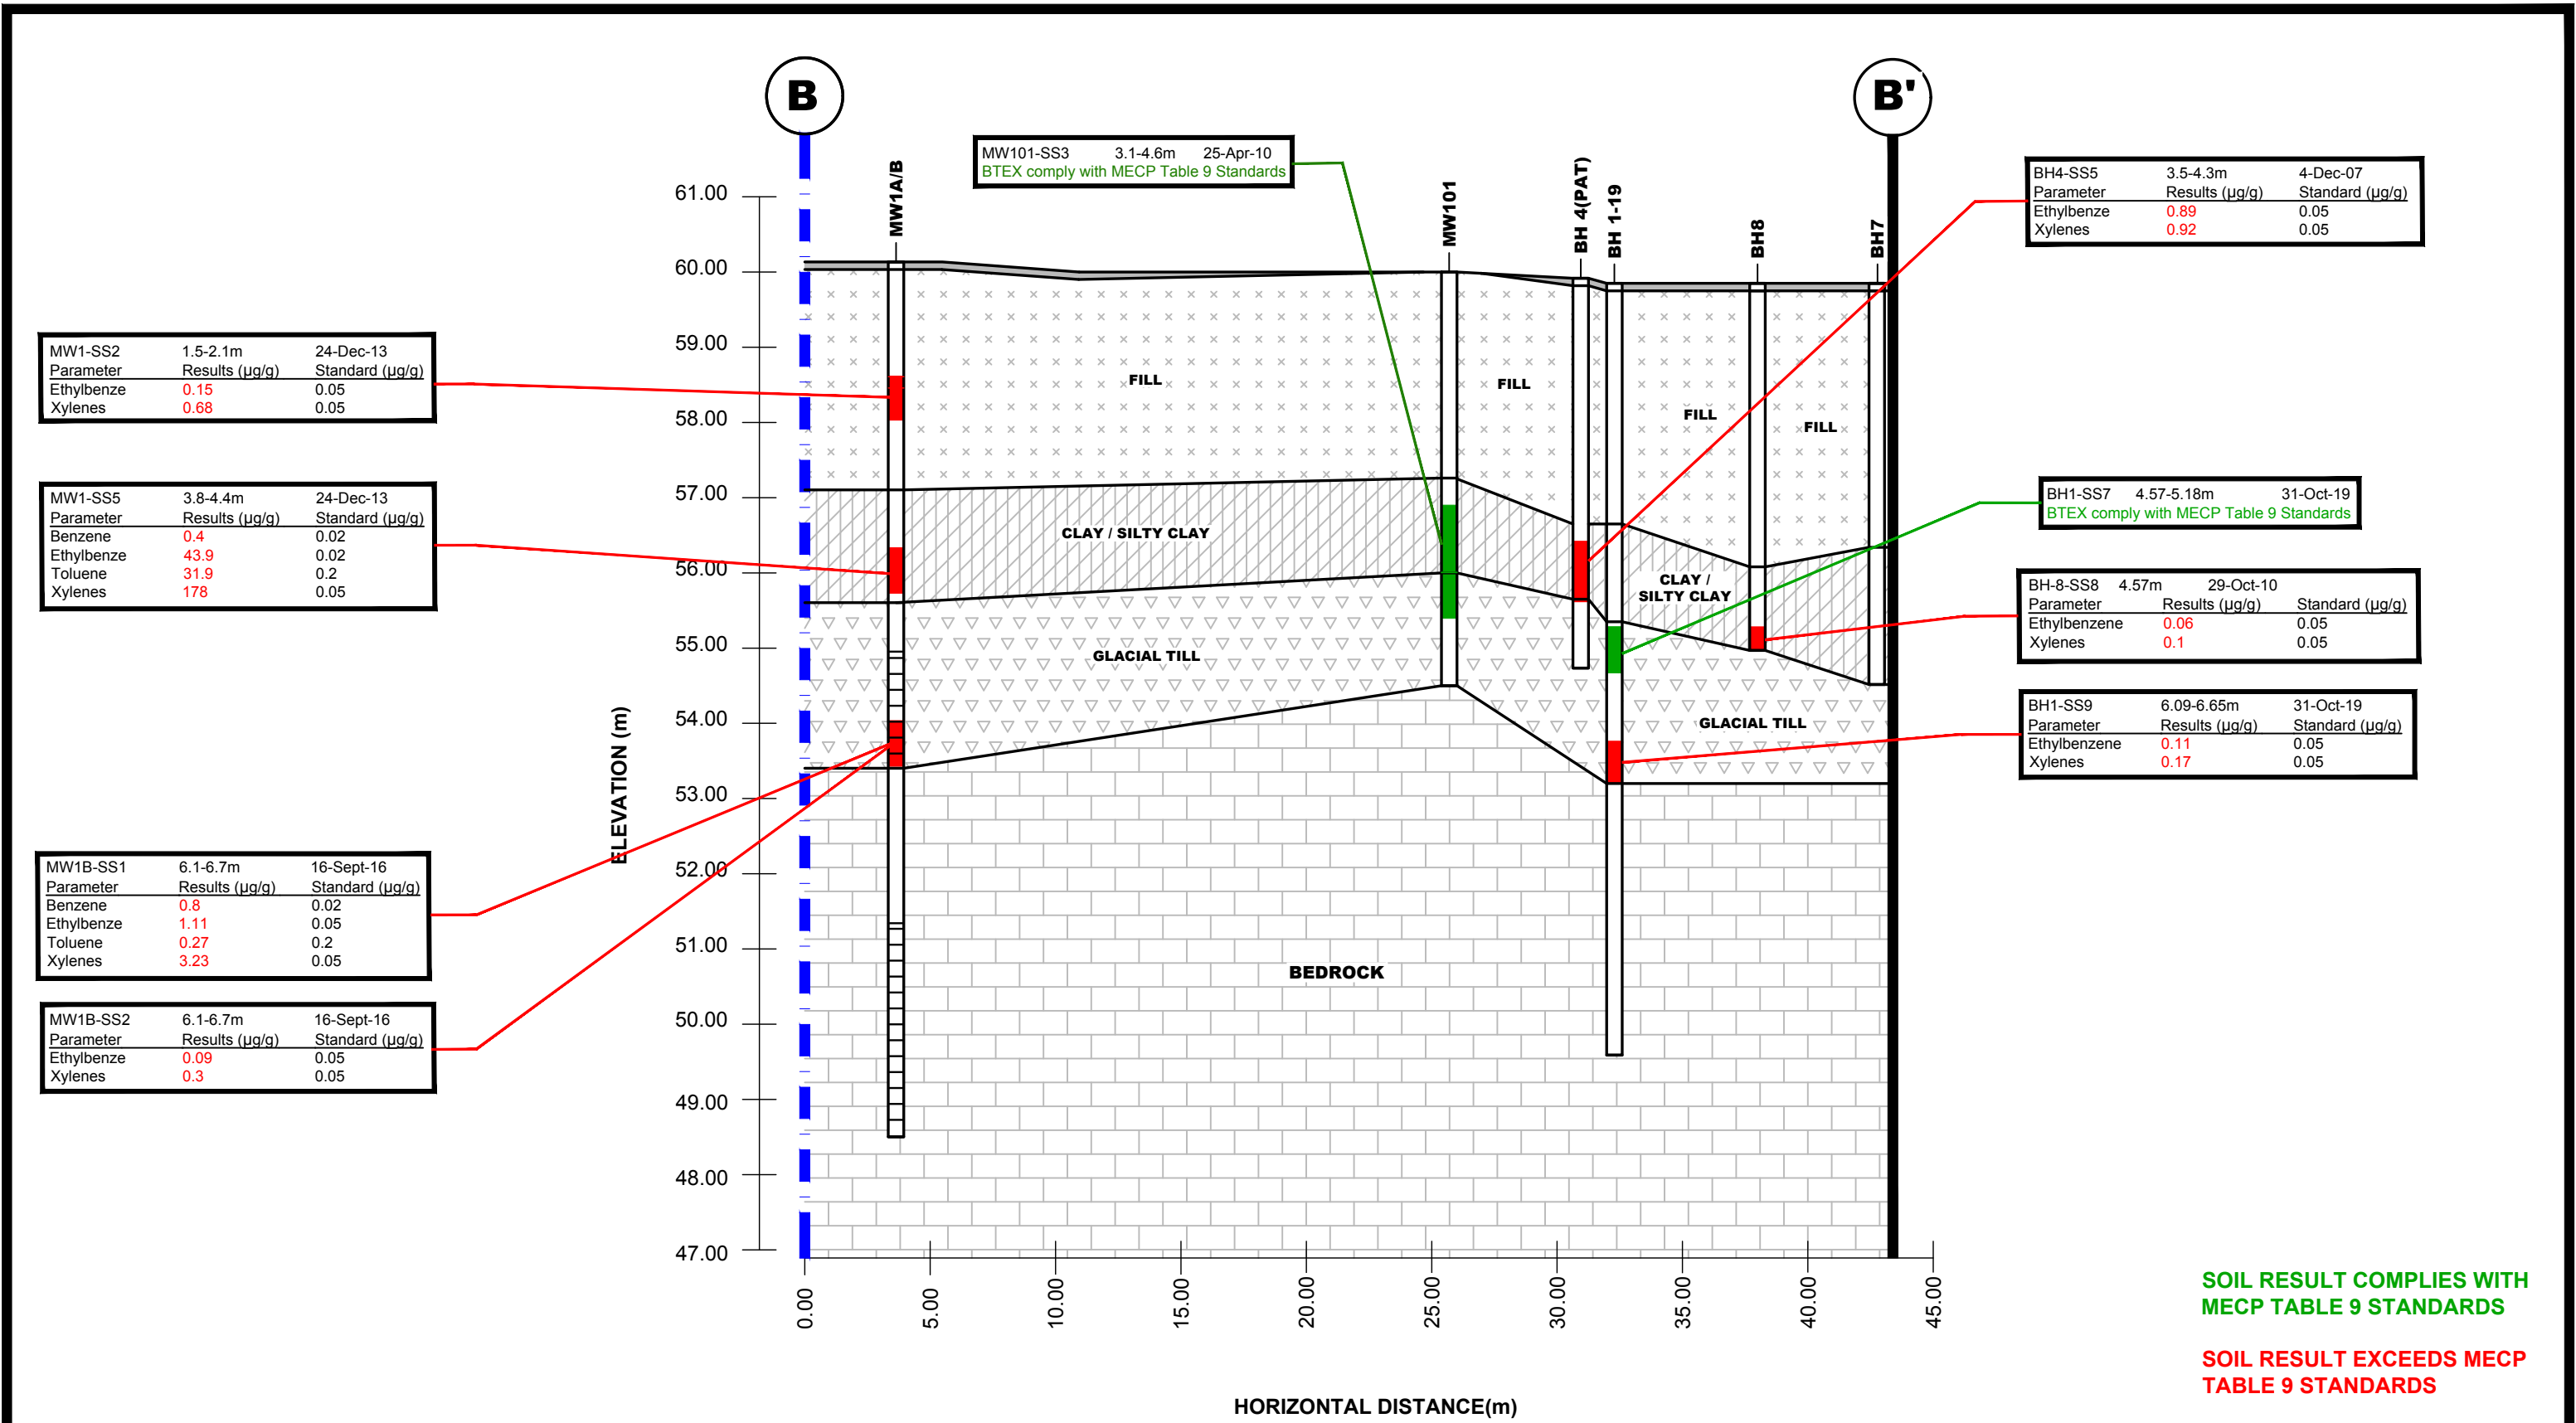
B

B'

MW101-SS3 3.1-4.6m 25-Apr-10
BTEX comply with MECP Table 9 Standards

BH4-SS5 3.5-4.3m 4-Dec-07

| Parameter | Results (µg/g) | Standard (µg/g) |
|---|---|---|
| Ethylbenze | 0.89 | 0.05 |
| Xylenes | 0.92 | 0.05 |

MW1A/B

MW101

BH 4(PAT)

BH 1-19

BH8

BH7

61.00
60.00
59.00
58.00
57.00
56.00
55.00
54.00
53.00
52.00
51.00
50.00
49.00
48.00
47.00

ELEVATION (m)

MW1-SS2 1.5-2.1m 24-Dec-13

| Parameter | Results (µg/g) | Standard (µg/g) |
|---|---|---|
| Ethylbenze | 0.15 | 0.05 |
| Xylenes | 0.68 | 0.05 |

MW1-SS5 3.8-4.4m 24-Dec-13

| Parameter | Results (µg/g) | Standard (µg/g) |
|---|---|---|
| Benzene | 0.4 | 0.02 |
| Ethylbenze | 43.9 | 0.02 |
| Toluene | 31.9 | 0.2 |
| Xylenes | 178 | 0.05 |

FILL

FILL

FILL

FILL

CLAY / SILTY CLAY

CLAY / SILTY CLAY

GLACIAL TILL

GLACIAL TILL

BEDROCK

BH1-SS7 4.57-5.18m 31-Oct-19
BTEX comply with MECP Table 9 Standards

BH-8-SS8 4.57m 29-Oct-10

| Parameter | Results (µg/g) | Standard (µg/g) |
|---|---|---|
| Ethylbenzene | 0.06 | 0.05 |
| Xylenes | 0.1 | 0.05 |

BH1-SS9 6.09-6.65m 31-Oct-19

| Parameter | Results (µg/g) | Standard (µg/g) |
|---|---|---|
| Ethylbenzene | 0.11 | 0.05 |
| Xylenes | 0.17 | 0.05 |

MW1B-SS1 6.1-6.7m 16-Sept-16

| Parameter | Results (µg/g) | Standard (µg/g) |
|---|---|---|
| Benzene | 0.8 | 0.02 |
| Ethylbenze | 1.11 | 0.05 |
| Toluene | 0.27 | 0.2 |
| Xylenes | 3.23 | 0.05 |

MW1B-SS2 6.1-6.7m 16-Sept-16

| Parameter | Results (µg/g) | Standard (µg/g) |
|---|---|---|
| Ethylbenze | 0.09 | 0.05 |
| Xylenes | 0.3 | 0.05 |

0.00
5.00
10.00
15.00
20.00
25.00
30.00
35.00
40.00
45.00

HORIZONTAL DISTANCE(m)

SOIL RESULT COMPLIES WITH MECP TABLE 9 STANDARDS

SOIL RESULT EXCEEDS MECP TABLE 9 STANDARDS